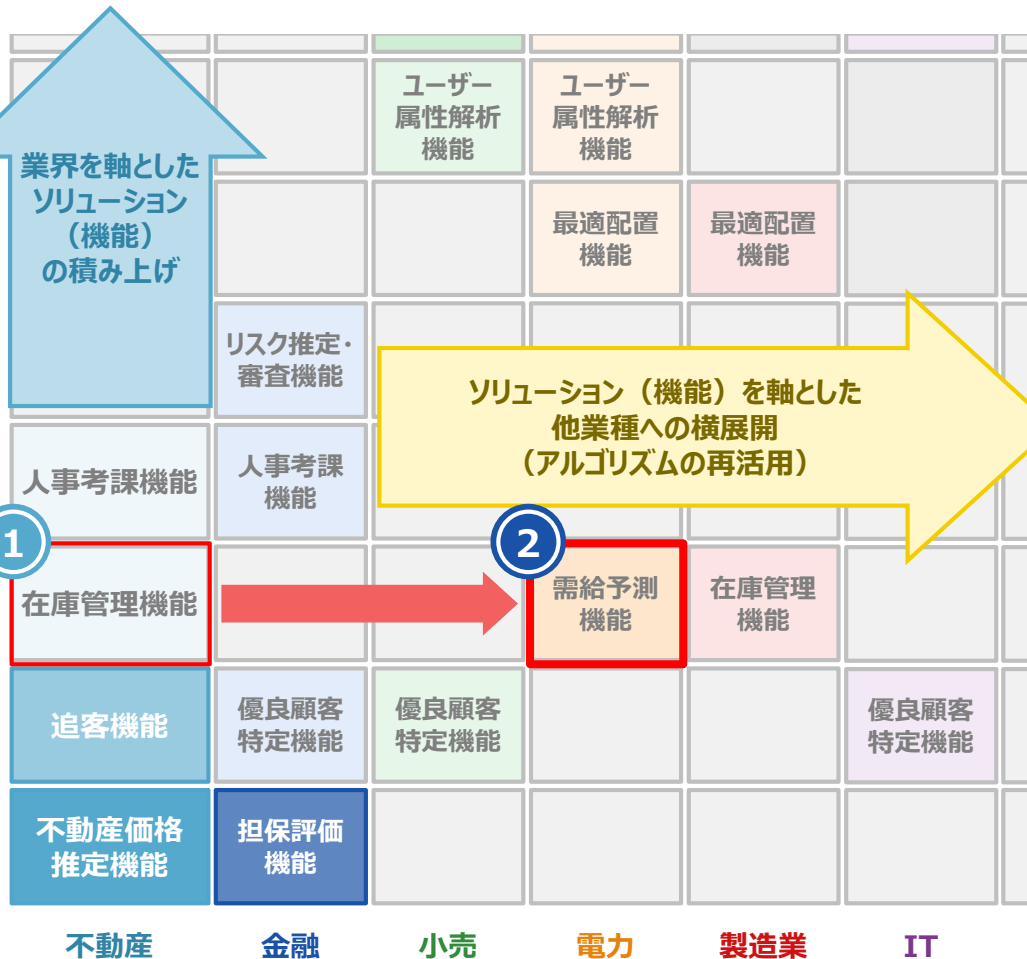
業界を軸とした
ソリューション
（機能）
の積み上げ

ユーザー
属性解析
機能

ユーザー
属性解析
機能

最適配置
機能

最適配置
機能

リスク推定・
審査機能

ソリューション（機能）を軸とした
他業種への横展開
（アルゴリズムの再活用）

人事考課機能

人事考課
機能

1

2

在庫管理機能

需給予測
機能

在庫管理
機能

追客機能

優良顧客
特定機能

優良顧客
特定機能

優良顧客
特定機能

不動産価格
推定機能

担保評価
機能

不動産

金融

小売

電力

製造業

IT